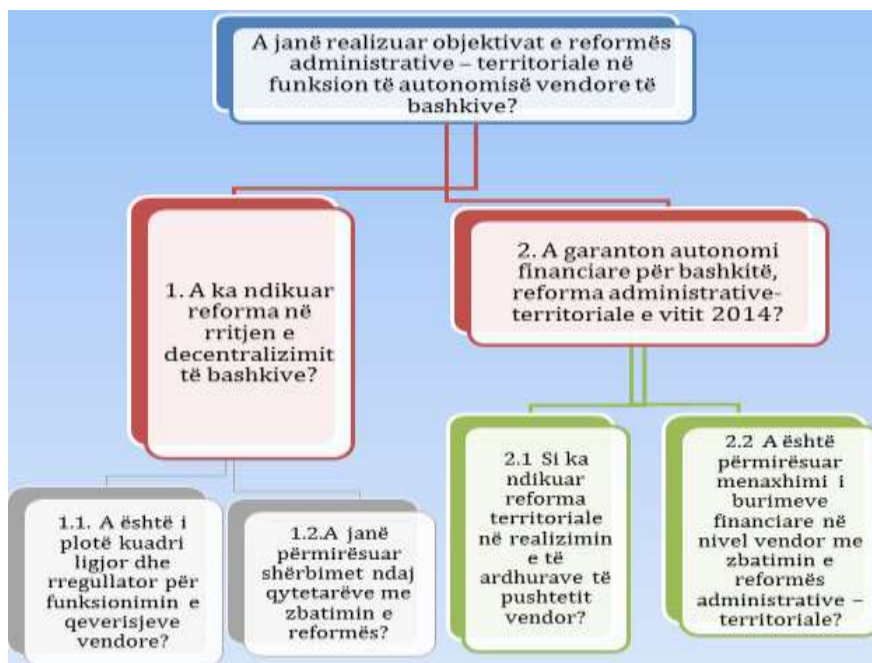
A janë realizuar objektivat e reformës administrative – territoriale në funksion të autonomisë vendore të bashkive?

1. A ka ndikuar reforma në rritjen e decentralizimit të bashkive?

2. A garanton autonomi financiare për bashkitë, reforma administrative-territoriale e vitit 2014?

1.1. A është i plotë kuadri ligjor dhe rregullator për funksionimin e qeverisjeve vendore?

1.2.A janë përmirësuar shërbimet ndaj qytetarëve me zbatimin e reformës?

2.1 Si ka ndikuar reforma territoriale në realizimin e të ardhurave të pushtetit vendor?

2.2 A është përmirësuar menaxhimi i burimeve financiare në nivel vendor me zbatimin e reformës administrative – territoriale?